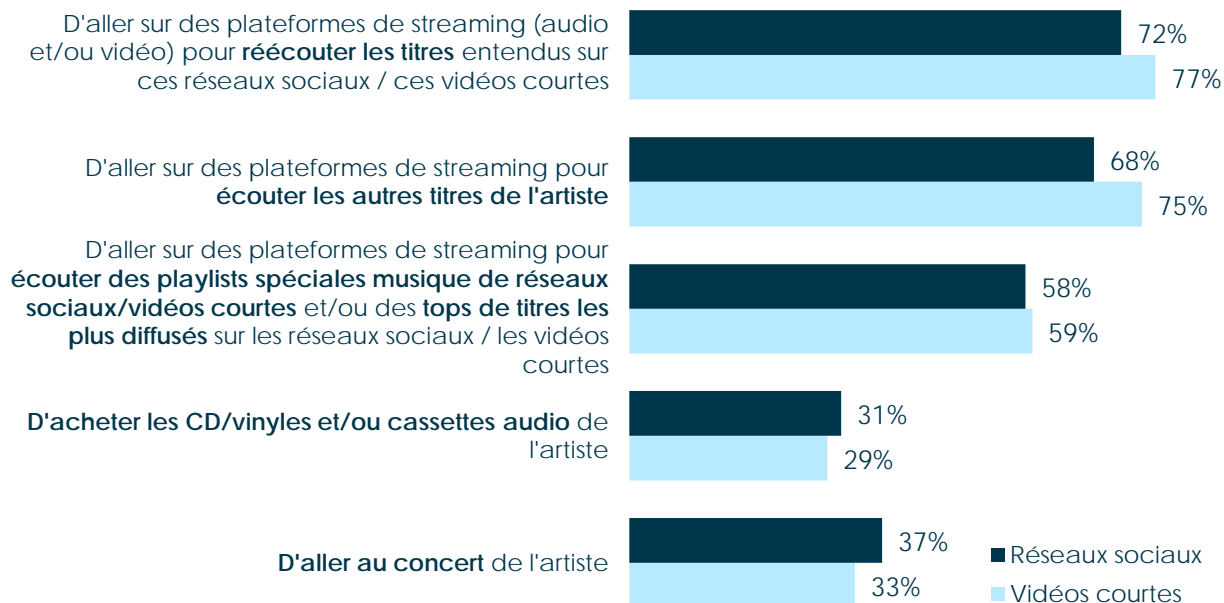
D'aller sur des plateformes de streaming (audio et/ou vidéo) pour **réécouter les titres** entendus sur ces réseaux sociaux / ces vidéos courtes

72%

77%

D'aller sur des plateformes de streaming pour **écouter les autres titres de l'artiste**

68%

75%

D'aller sur des plateformes de streaming pour **écouter des playlists spéciales musique de réseaux sociaux/vidéos courtes** et/ou des **tops de titres les plus diffusés** sur les réseaux sociaux / les vidéos courtes

58%

59%

**D'acheter les CD/vinyles et/ou cassettes audio** de l'artiste

31%

29%

**D'aller au concert** de l'artiste

37%

33%

Réseaux sociaux

Vidéos courtes